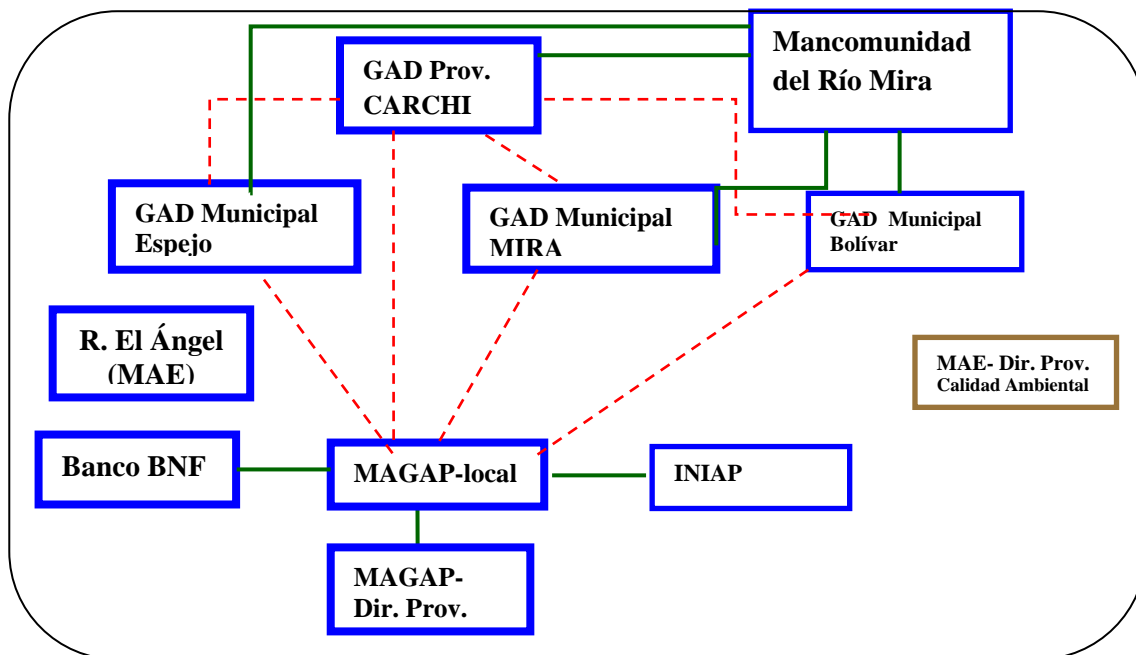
GAD Prov. CARCHI

Mancomunidad del Río Mira

GAD Municipal Espejo

GAD Municipal MIRA

GAD Municipal Bolívar

R. El Ángel (MAE)

MAE- Dir. Prov. Calidad Ambiental

Banco BNF

MAGAP-local

INIAP

MAGAP- Dir. Prov.